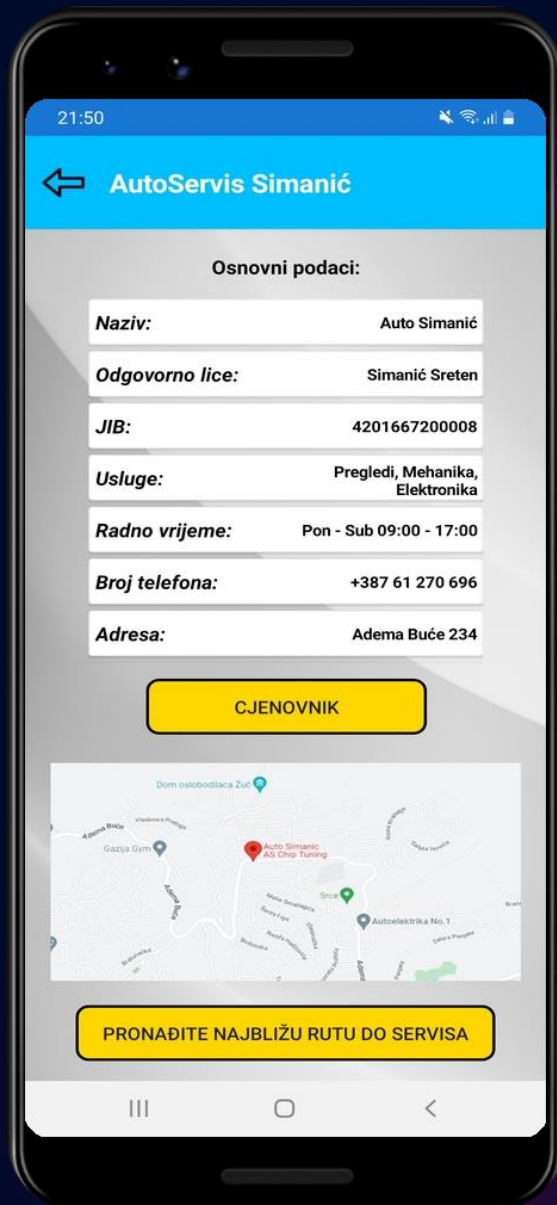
21:50

AutoServis Simanić

Osnovni podaci:

| Naziv: | Auto Simanić |
|---|---|
| Odgovorno lice: | Simanić Sreten |
| JIB: | 4201667200008 |
| Usluge: | Pregledi, Mehanika, Elektronika |
| Radno vrijeme: | Pon - Sub 09:00 - 17:00 |
| Broj telefona: | +387 61 270 696 |
| Adresa: | Adema Buće 234 |

CJENOVNIK

Dom oslobodilaca Žuč
Adema Buće
Vladimira Preloga
Gazija Gym
Auto Simanic AS Chip Tuning
Srce
Autoelektrika No.1
Adema Buće

PRONAĐITE NAJBLIŽU RUTU DO SERVISA